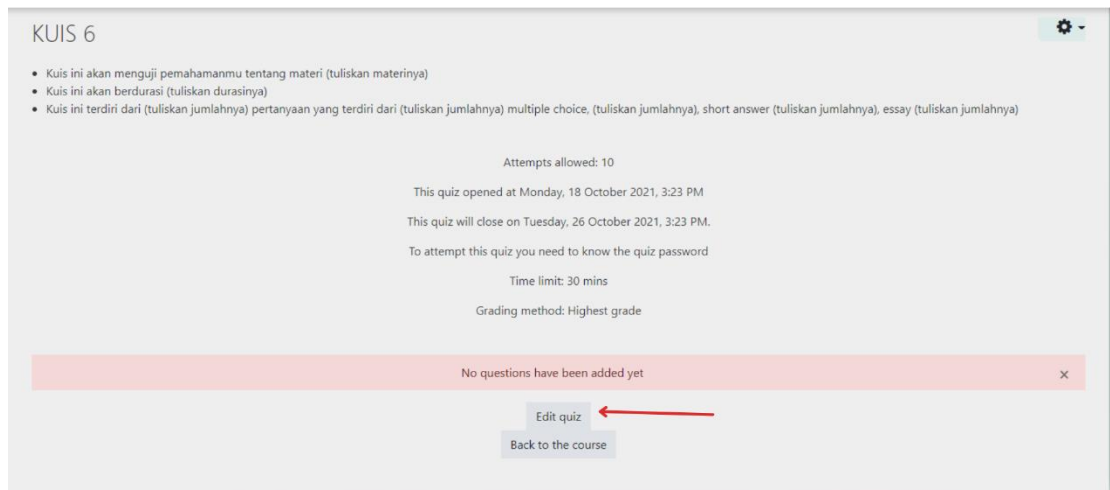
KUIS 6

- Kuis ini akan menguji pemahamanmu tentang materi (tuliskan materinya)
- Kuis ini akan berdurasi (tuliskan durasinya)
- Kuis ini terdiri dari (tuliskan jumlahnya) pertanyaan yang terdiri dari (tuliskan jumlahnya) multiple choice, (tuliskan jumlahnya), short answer (tuliskan jumlahnya), essay (tuliskan jumlahnya)

Attempts allowed: 10

This quiz opened at Monday, 18 October 2021, 3:23 PM

This quiz will close on Tuesday, 26 October 2021, 3:23 PM.

To attempt this quiz you need to know the quiz password

Time limit: 30 mins

Grading method: Highest grade

No questions have been added yet

×

Edit quiz

Back to the course